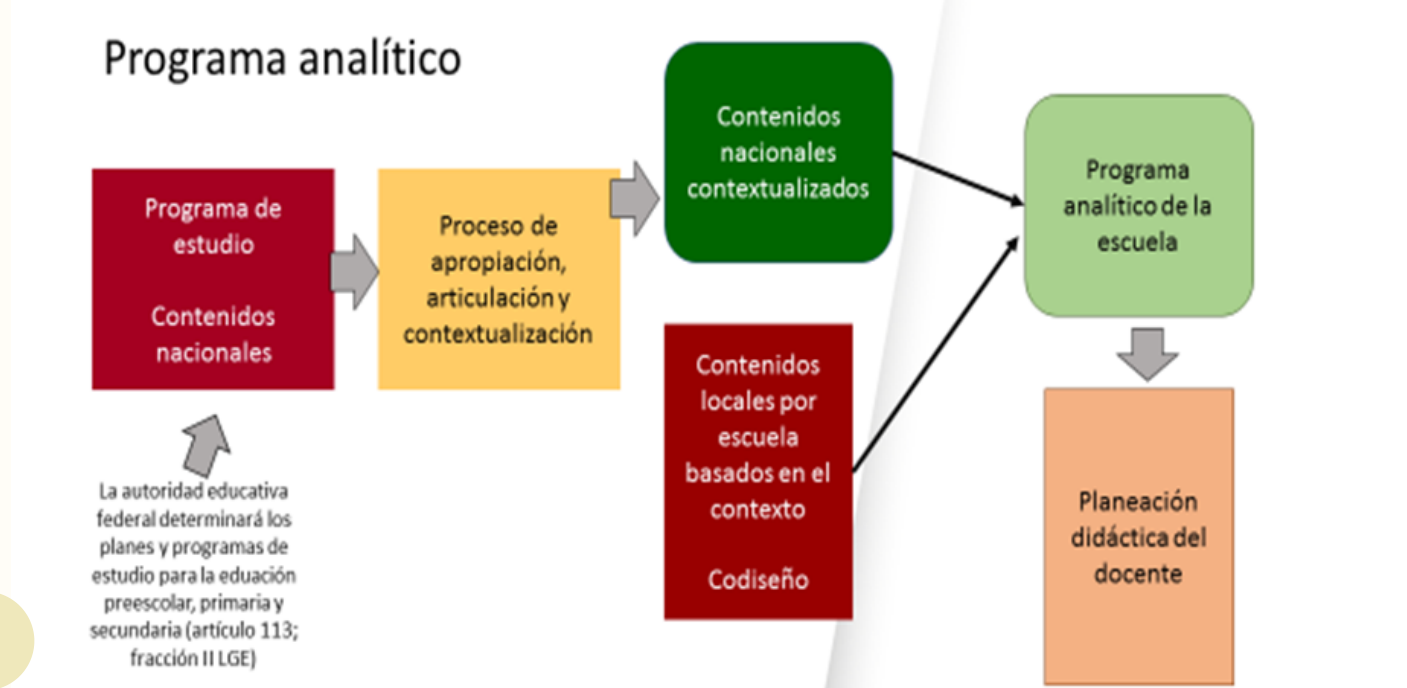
Programa analítico

Programa de estudio

Contenidos nacionales

La autoridad educativa federal determinará los planes y programas de estudio para la eduación preescolar, primaria y secundaria (artículo 113; fracción II LGE)

Proceso de apropiación, articulación y contextualización

Contenidos nacionales contextualizados

Contenidos locales por escuela basados en el contexto

Codiseño

Programa analítico de la escuela

Planeación didáctica del docente